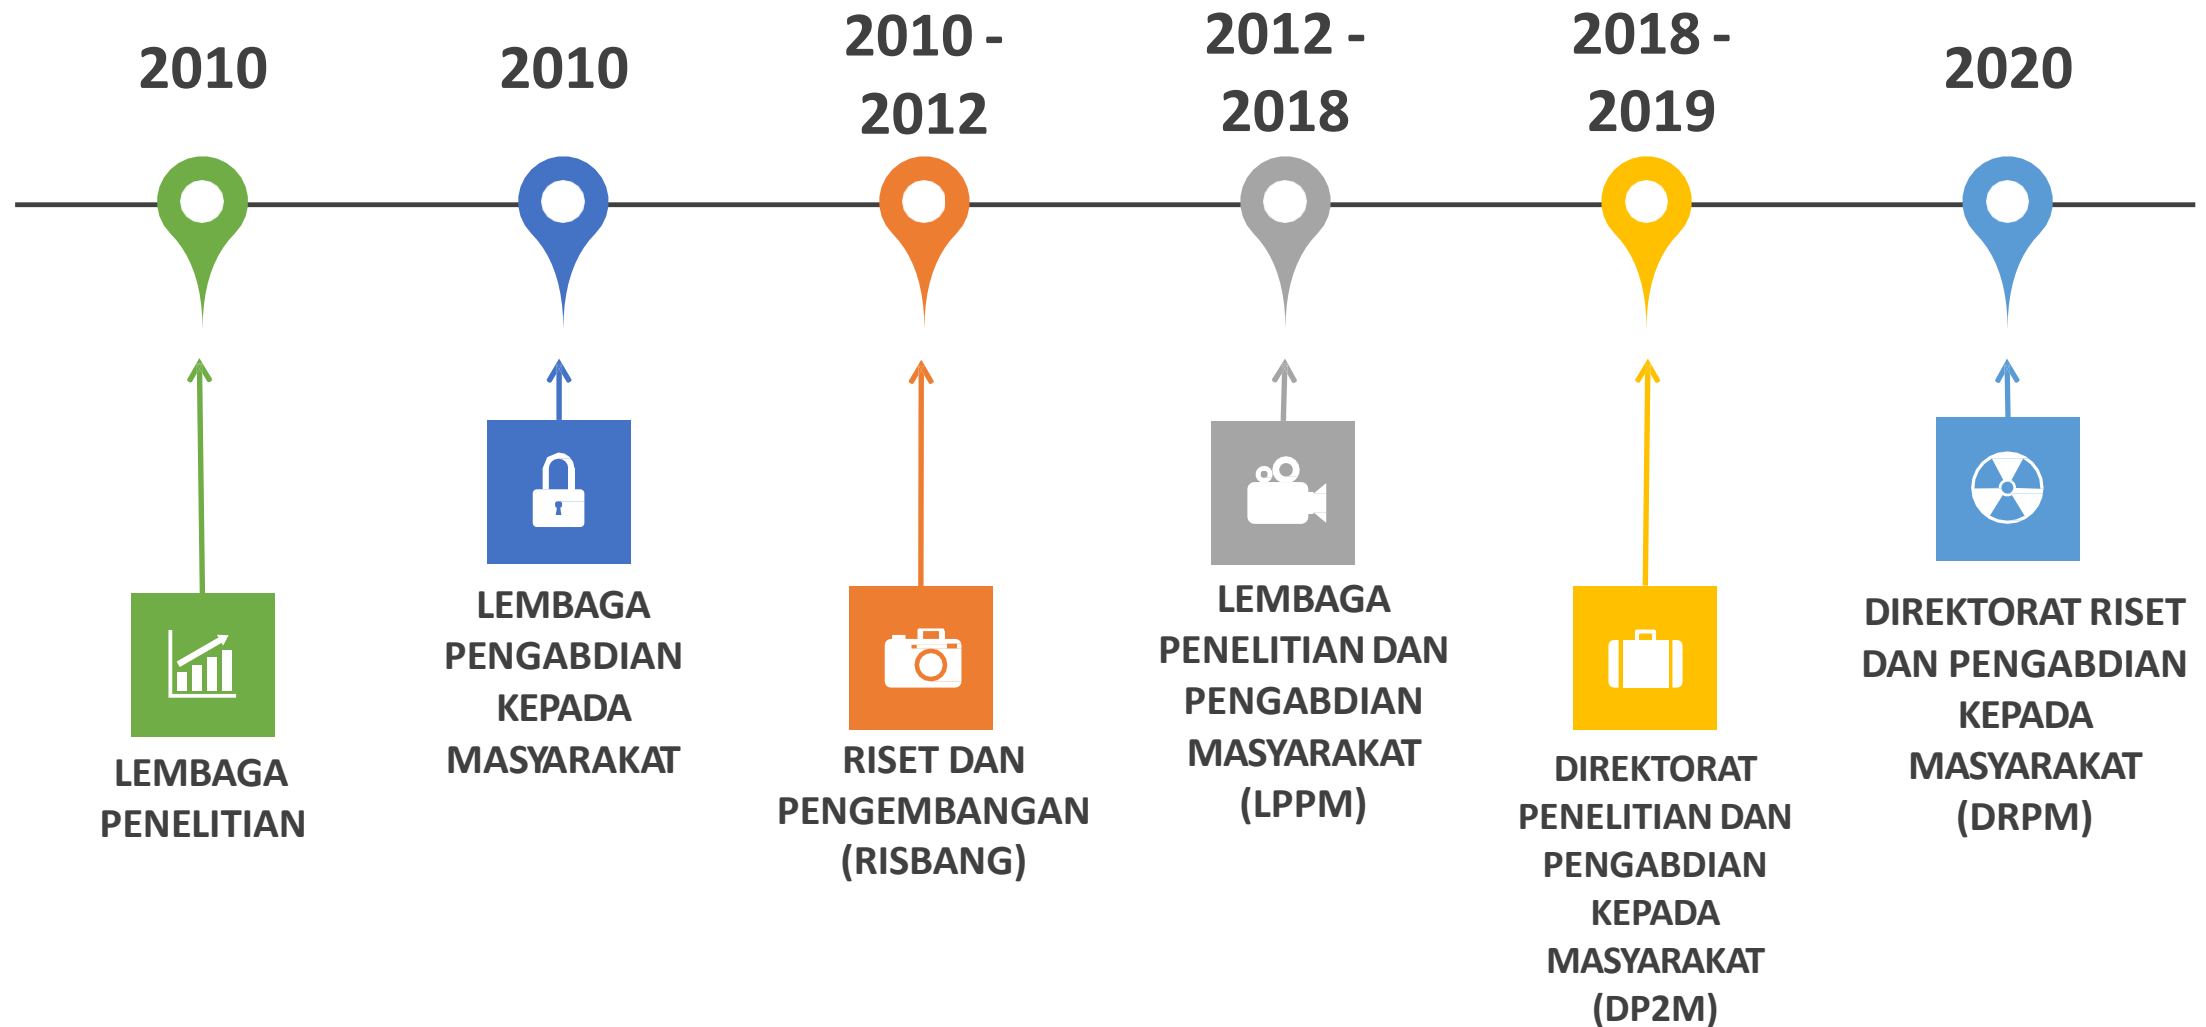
2010

LEMBAGA PENELITIAN

2010

LEMBAGA PENGABDIAN KEPADA MASYARAKAT

2010 - 2012

RISET DAN PENGEMBANGAN (RISBANG)

2012 - 2018

LEMBAGA PENELITIAN DAN PENGABDIAN MASYARAKAT (LPPM)

2018 - 2019

DIREKTORAT PENELITIAN DAN PENGABDIAN KEPADA MASYARAKAT (DP2M)

2020

DIREKTORAT RISET DAN PENGABDIAN KEPADA MASYARAKAT (DRPM)